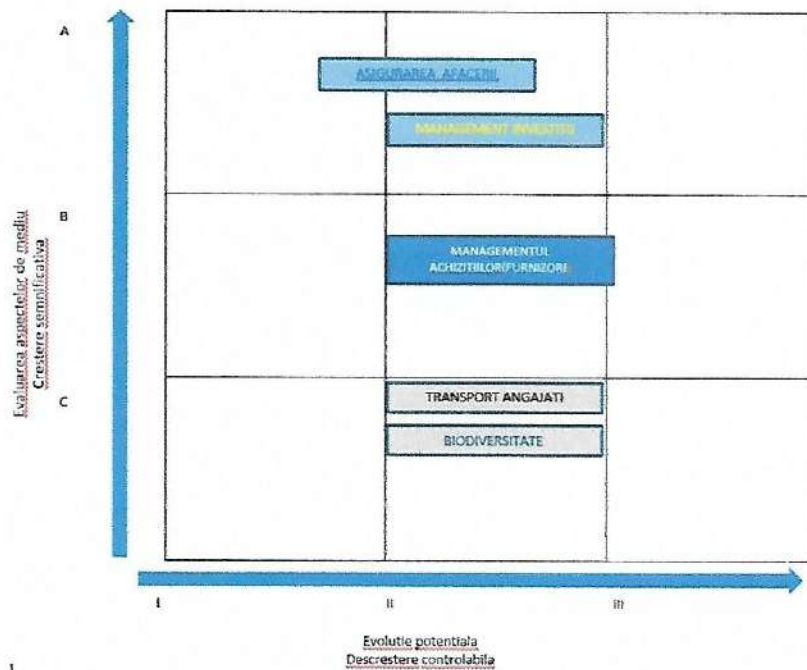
A

B

C

Evaluarea aspectelor de mediu
Crestere semnificativa

ASIGURAREA AFACERII

MANAGEMENT INVESTITII

MANAGEMENTUL ACHIZITIILOR/FURNIZORI

TRANSPORT ANGAJATI

BIODIVERSITATE

I

II

III

Evolutie potentiala
Descrestere controlabila

1